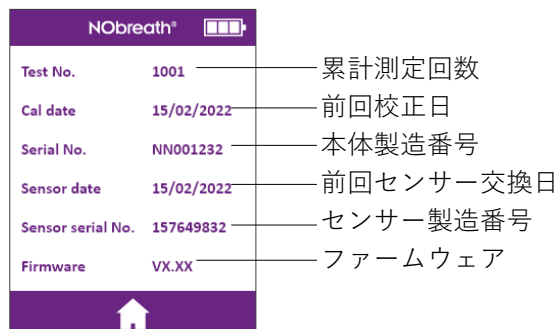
NObreath®

| | | |
|---|---|---|
| Test No. | 1001 | 累計測定回数 |
| Cal date | 15/02/2022 | 前回校正日 |
| Serial No. | NN001232 | 本体製造番号 |
| Sensor date | 15/02/2022 | 前回センサー交換日 |
| Sensor serial No. | 157649832 | センサー製造番号 |
| Firmware | VX.XX | ファームウェア |